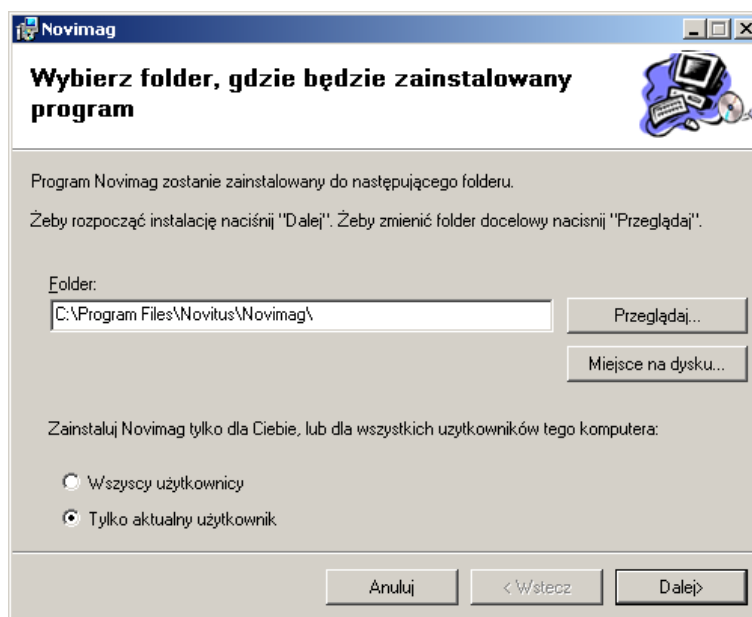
Novimag

Wybierz folder, gdzie będzie zainstalowany program

Program Novimag zostanie zainstalowany do następującego folderu.

Żeby rozpocząć instalację naciśnij "Dalej". Żeby zmienić folder docelowy nacisnij "Przeglądaj".

Folder:

C:\Program Files\Novitus\Novimag\

Przeglądaj...

Miejsce na dysku...

Zainstaluj Novimag tylko dla Ciebie, lub dla wszystkich uzytkowników tego komputera:

Wszyscy użytkownicy

Tylko aktualny użytkownik

Anuluj

< Wstecz

Dalej>